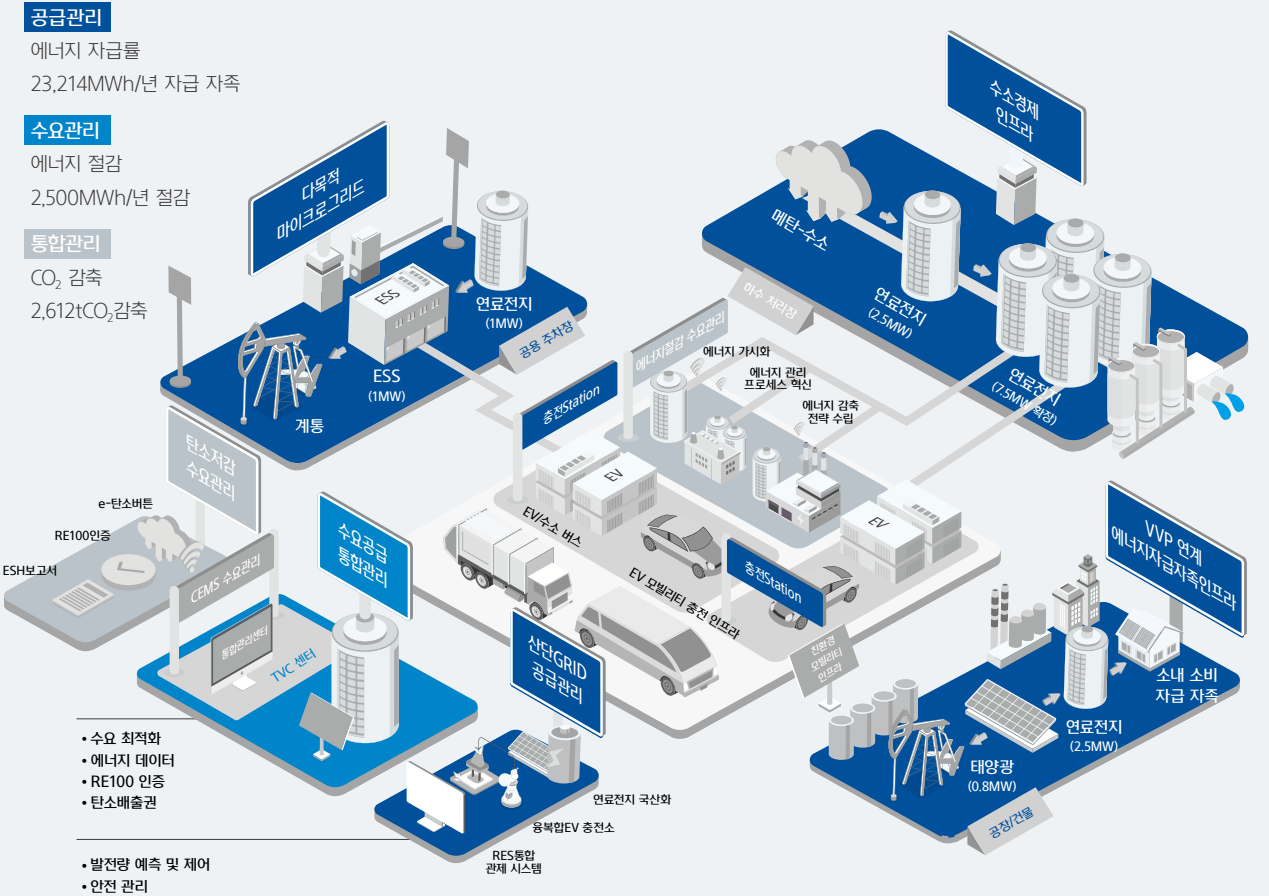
공급관리
에너지 자급률
23,214MWh/년 자급 자족

수요관리
에너지 절감
2,500MWh/년 절감

통합관리
$CO_2$ 감축
2,612t$CO_2$감축

다목적 마이크로그리드

ESS

연료전지 (1MW)

ESS (1MW)

계통

공용 주차장

수소경제 인프라

메탄-수소

연료전지 (2.5MW)

연료전지 (7.5MW 확장)

하수 처리장

에너지절감 수요관리

에너지 가시화

에너지 관리 프로세스 혁신

에너지 감축 전략 수립

충전Station

EV

EV/수소 버스

EV

EV 모빌리티 충전 인프라

충전Station

친환경 모빌리티 인프라

탄소저감 수요관리

e-탄소버튼

RE100인증

ESH보고서

CEMS 수요관리

통합관리센터

TVC 센터

수요공급 통합관리

산단GRID 공급관리

연료전지 국산화

융복합EV 충전소

RES통합 관제 시스템

VVP 연계 에너지자급자족인프라

소내 소비 자급 자족

연료전지 (2.5MW)

태양광 (0.8MW)

공장/건물

• 수요 최적화
• 에너지 데이터
• RE100 인증
• 탄소배출권

• 발전량 예측 및 제어
• 안전 관리